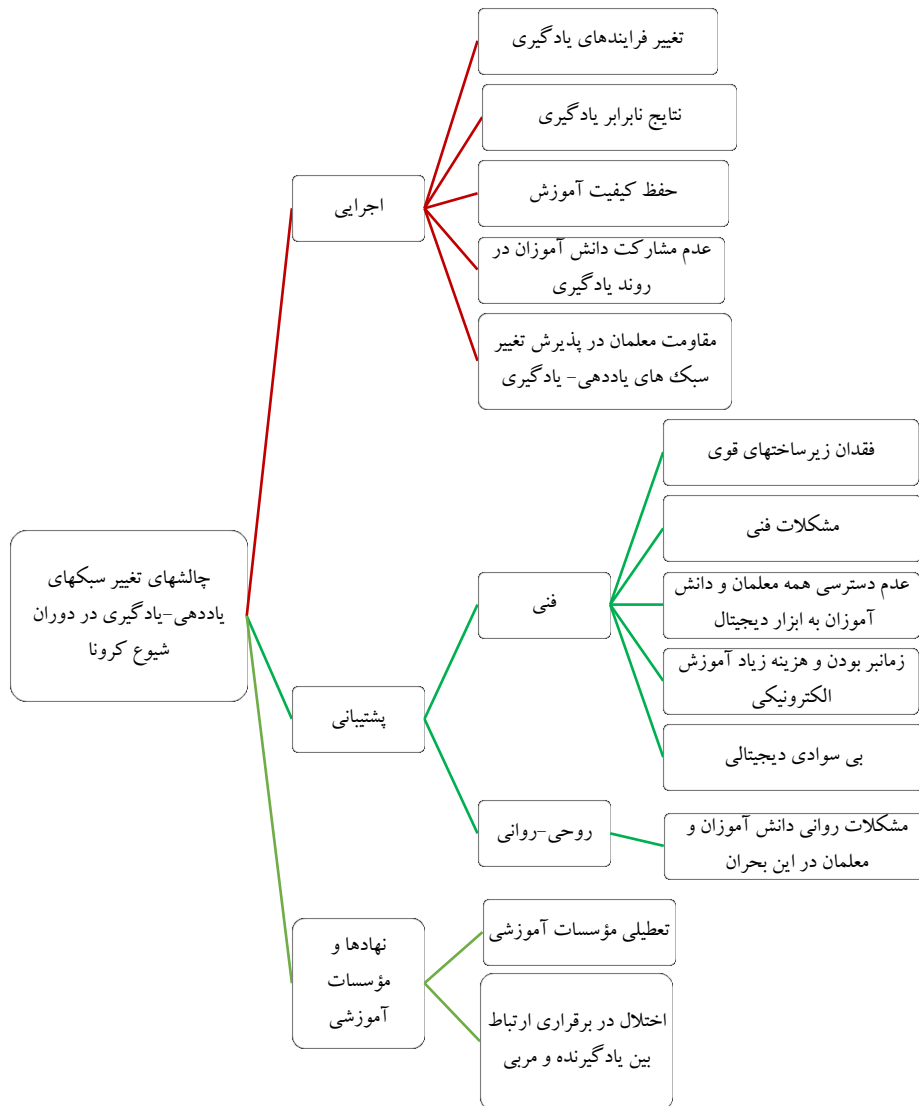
چالشهای تغییر سبکهای یاددهی-یادگیری در دوران شیوع کرونا

اجرایی

تغییر فرایندهای یادگیری

نتایج نابرابر یادگیری

حفظ کیفیت آموزش

عدم مشارکت دانش آموزان در روند یادگیری

مقاومت معلمان در پذیرش تغییر سبک های یاددهی- یادگیری

پشتیبانی

فنی

فقدان زیرساختهای قوی

مشکلات فنی

عدم دسترسی همه معلمان و دانش آموزان به ابزار دیجیتال

زمانبر بودن و هزینه زیاد آموزش الکترونیکی

بی سوادی دیجیتالی

روحی-روانی

مشکلات روانی دانش آموزان و معلمان در این بحران

نهادها و مؤسسات آموزشی

تعطیلی مؤسسات آموزشی

اختلال در برقراری ارتباط بین یادگیرنده و مربی